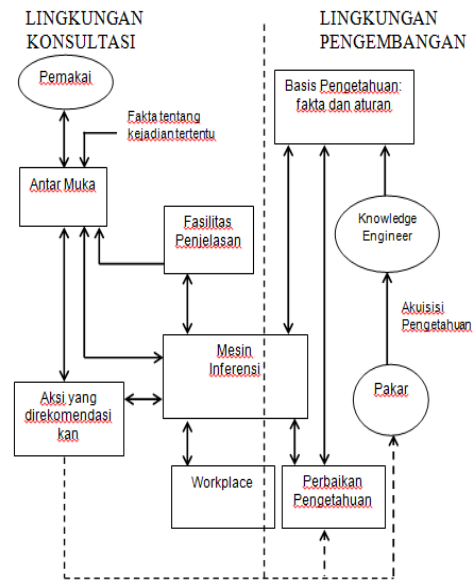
LINGKUNGAN KONSULTASI

LINGKUNGAN PENGEMBANGAN

Pemakai

Fakta tentang kejadian tertentu

Antar Muka

Fasilitas Penjelasan

Mesin Inferensi

Aksi yang direkomendasi kan

Workplace

Basis Pengetahuan: fakta dan aturan

Knowledge Engineer

Akuisisi Pengetahuan

Pakar

Perbaikan Pengetahuan